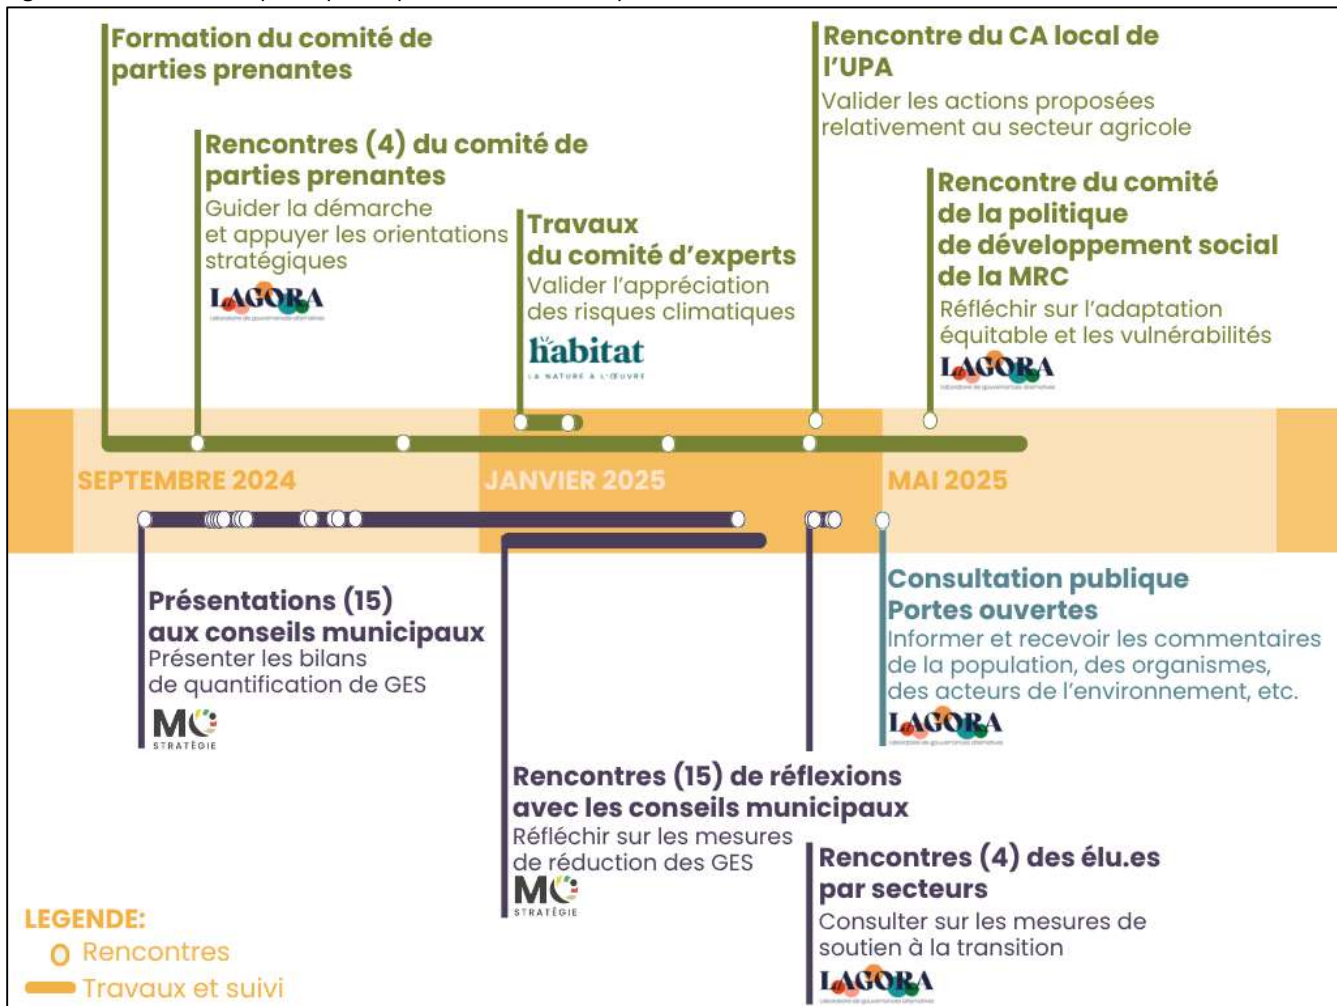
Formation du comité de parties prenantes

Rencontres (4) du comité de parties prenantes
Guider la démarche et appuyer les orientations stratégiques
LAGORA

Travaux du comité d'experts
Valider l'appréciation des risques climatiques
habitat
LA NATURE À L'ŒUVRE

Rencontre du CA local de l'UPA
Valider les actions proposées relativement au secteur agricole

Rencontre du comité de la politique de développement social de la MRC
Réfléchir sur l'adaptation équitable et les vulnérabilités
LAGORA

SEPTEMBRE 2024
JANVIER 2025
MAI 2025

Présentations (15) aux conseils municipaux
Présenter les bilans de quantification de GES
MC STRATÉGIE

Consultation publique
Portes ouvertes
Informer et recevoir les commentaires de la population, des organismes, des acteurs de l'environnement, etc.
LAGORA

Rencontres (15) de réflexions avec les conseils municipaux
Réfléchir sur les mesures de réduction des GES
MC STRATÉGIE

Rencontres (4) des élu.es par secteurs
Consulter sur les mesures de soutien à la transition
LAGORA

LEGENDE:
O Rencontres
Travaux et suivi